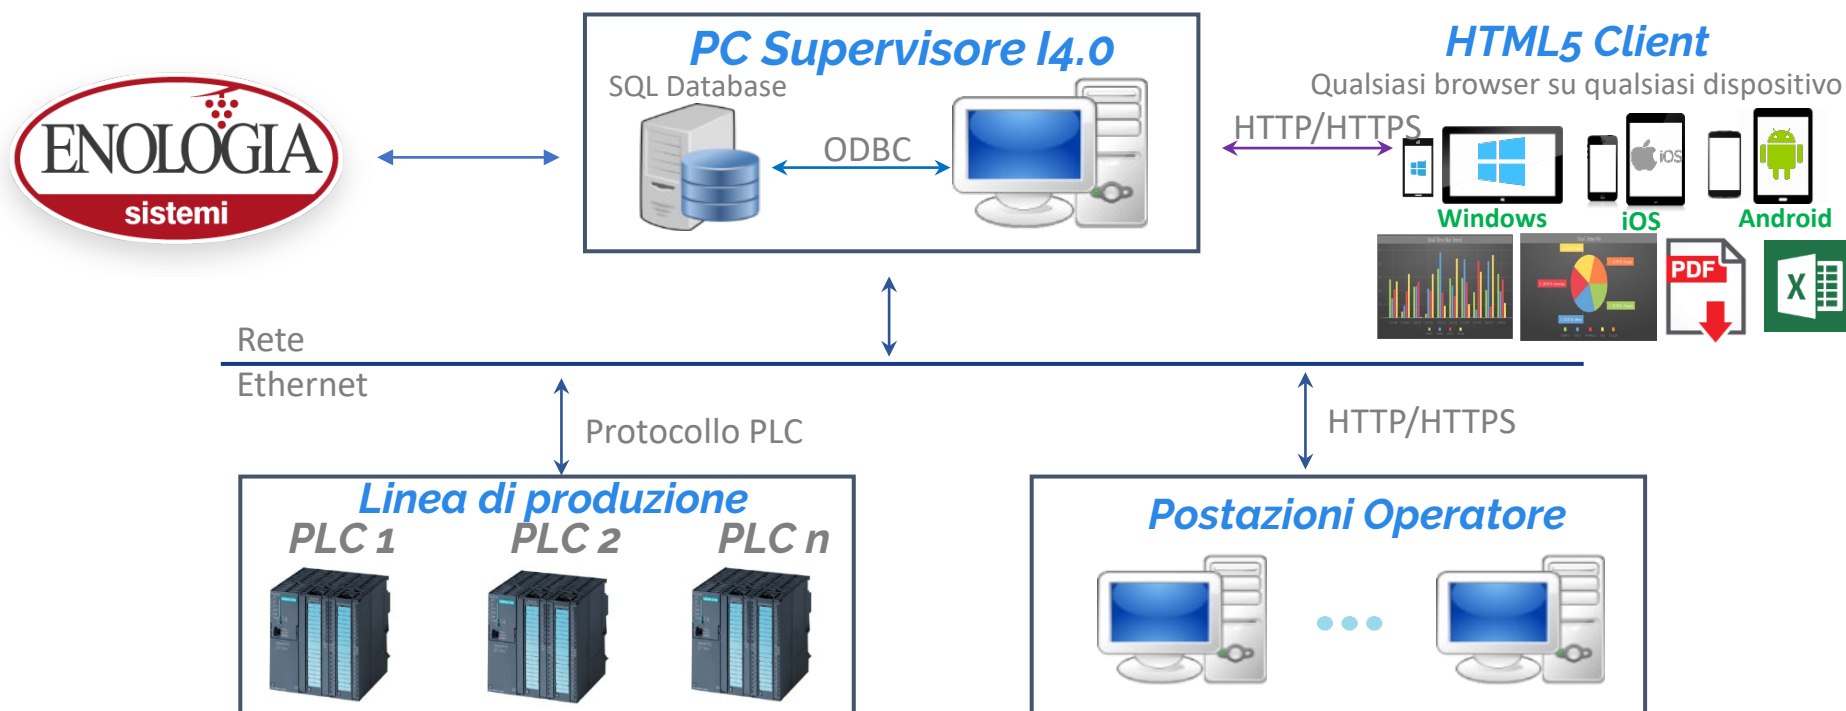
ENOLOGIA
sistemi

PC Supervisore I4.0
SQL Database
ODBC

HTML5 Client
Qualsiasi browser su qualsiasi dispositivo
HTTP/HTTPS
Windows
iOS
Android
PDF

Rete
Ethernet

Protocollo PLC
HTTP/HTTPS

Linea di produzione
PLC 1
PLC 2
PLC n

Postazioni Operatore